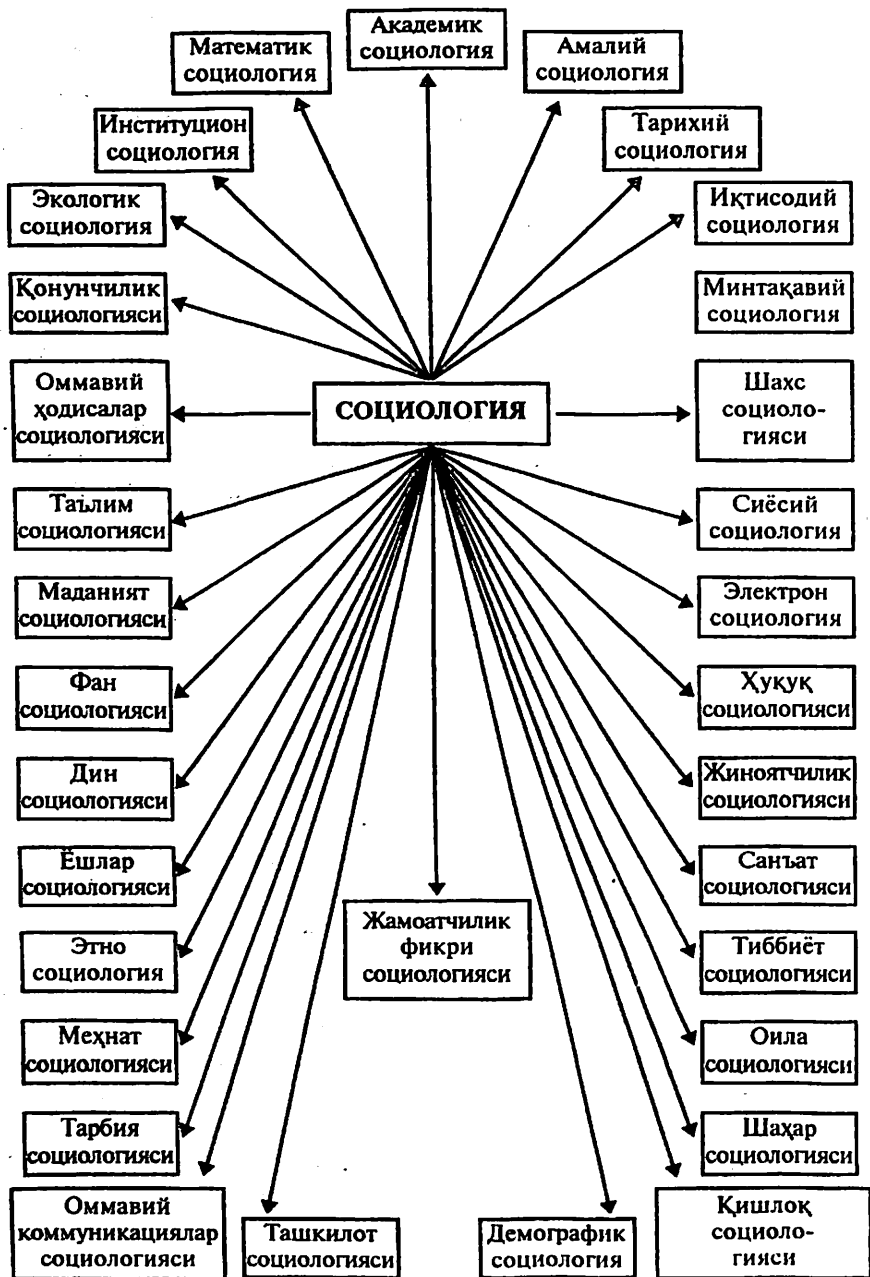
Академик социология

Математик социология

Амалий социология

Институцион социология

Тарихий социология

Экологик социология

Иқтисодий социология

Қонунчилик социологияси

Минтақавий социология

Оммавий ҳодисалар социологияси

СОЦИОЛОГИЯ

Шахс социологияси

Таълим социологияси

Сиёсий социология

Маданият социологияси

Электрон социология

Фан социологияси

Ҳуқуқ социологияси

Дин социологияси

Жиноятчилик социологияси

Ёшлар социологияси

Санъат социологияси

Жамоатчилик фикри социологияси

Этно социология

Тиббиёт социологияси

Меҳнат социологияси

Оила социологияси

Тарбия социологияси

Шаҳар социологияси

Оммавий коммуникациялар социологияси

Ташкилот социологияси

Демографик социология

Қишлоқ социологияси